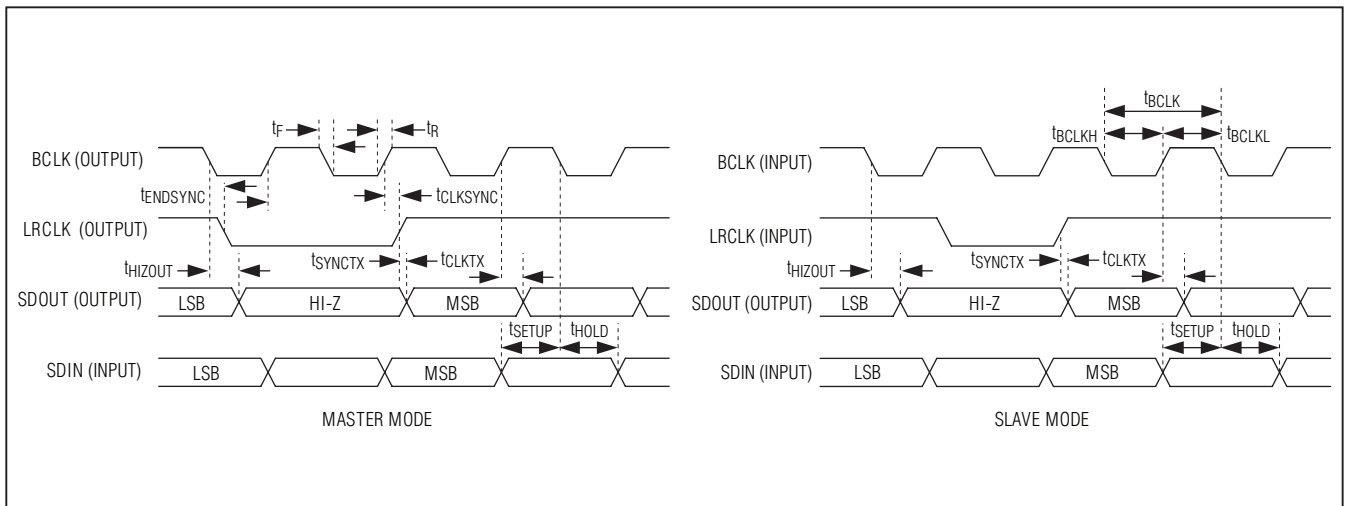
$t_F$
$t_R$
BCLK (OUTPUT)
$t_{ENDSYNC}$
$t_{CLKSYNC}$
LRCLK (OUTPUT)
$t_{HIZOUT}$
$t_{SYNCTX}$
$t_{CLKTX}$
SDOUT (OUTPUT)
LSB
HI-Z
MSB
$t_{SETUP}$
$t_{HOLD}$
SDIN (INPUT)
LSB
MSB
MASTER MODE

$t_{BCLK}$
$t_{BCLKH}$
$t_{BCLKL}$
BCLK (INPUT)
LRCLK (INPUT)
$t_{HIZOUT}$
$t_{SYNCTX}$
$t_{CLKTX}$
SDOUT (OUTPUT)
LSB
HI-Z
MSB
$t_{SETUP}$
$t_{HOLD}$
SDIN (INPUT)
LSB
MSB
SLAVE MODE